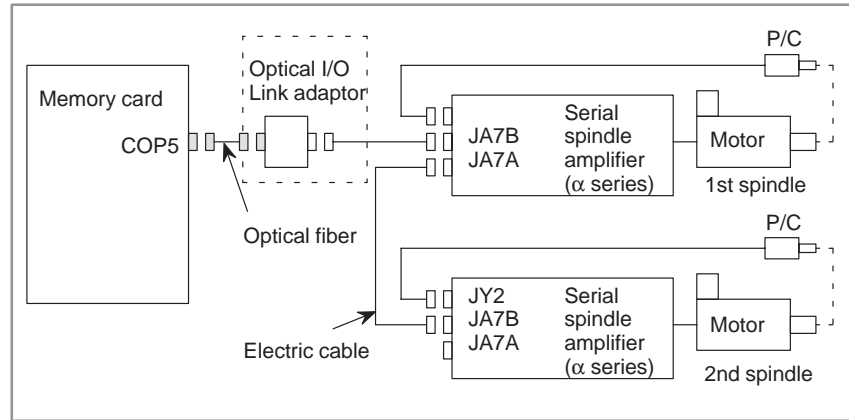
Memory card

COP5

Optical I/O Link adaptor

Optical fiber

P/C

JA7B
JA7A

Serial spindle amplifier ($\alpha$ series)

Motor

1st spindle

P/C

JY2
JA7B
JA7A

Serial spindle amplifier ($\alpha$ series)

Motor

2nd spindle

Electric cable